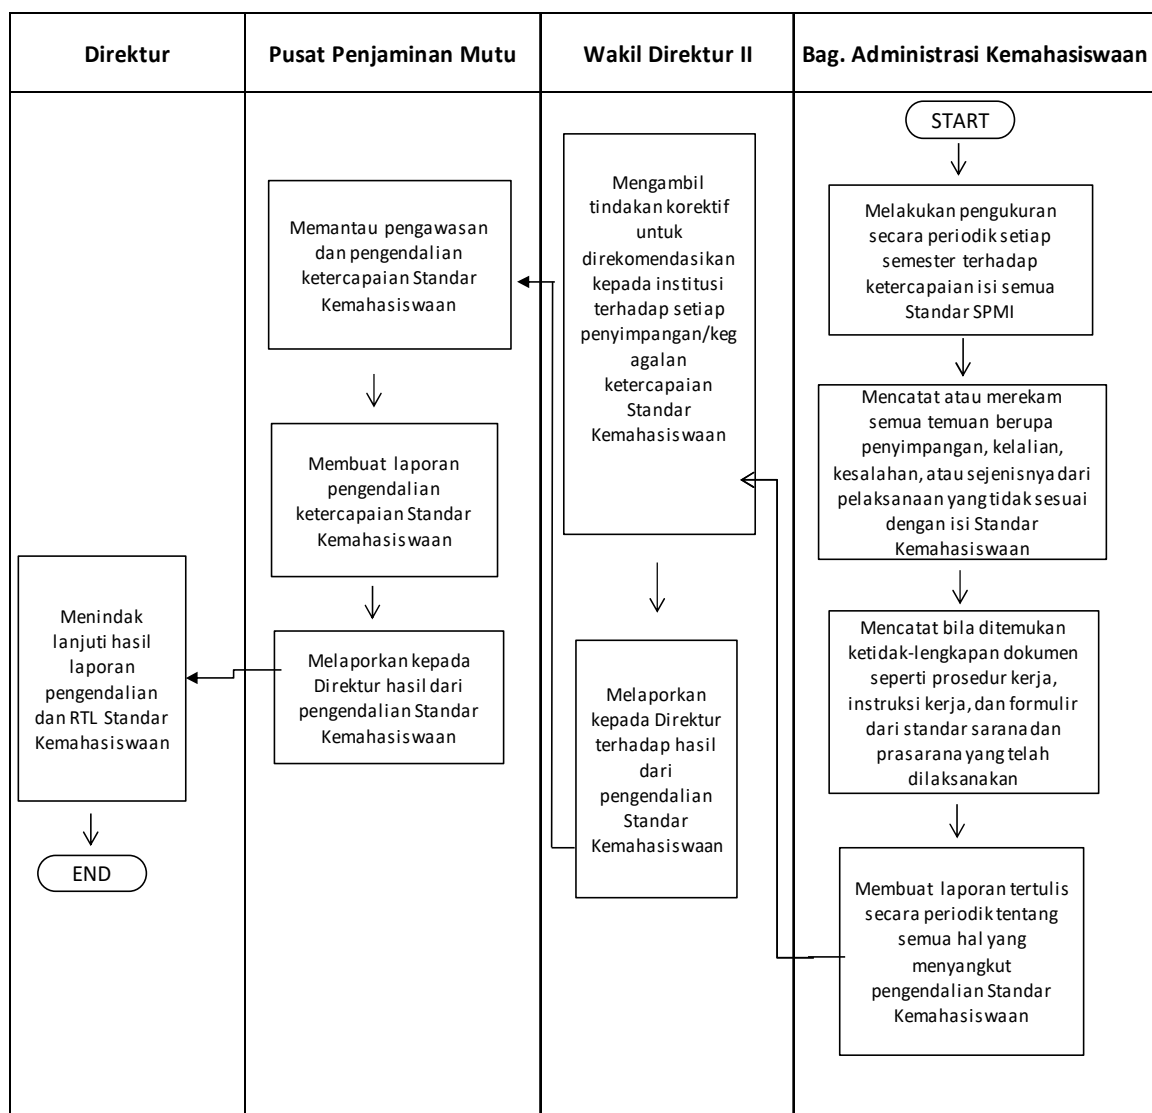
| Direktur | Pusat Penjaminan Mutu | Wakil Direktur II | Bag. Administrasi Kemahasiswaan |
|---|---|---|---|

START

Melakukan pengukuran secara periodik setiap semester terhadap ketercapaian isi semua Standar SPMI

Mencatat atau merekam semua temuan berupa penyimpangan, kelalian, kesalahan, atau sejenisnya dari pelaksanaan yang tidak sesuai dengan isi Standar Kemahasiswaan

Mencatat bila ditemukan ketidak-lengkapan dokumen seperti prosedur kerja, instruksi kerja, dan formulir dari standar sarana dan prasarana yang telah dilaksanakan

Membuat laporan tertulis secara periodik tentang semua hal yang menyangkut pengendalian Standar Kemahasiswaan

Mengambil tindakan korektif untuk direkomendasikan kepada institusi terhadap setiap penyimpangan/kegagalan ketercapaian Standar Kemahasiswaan

Melaporkan kepada Direktur terhadap hasil dari pengendalian Standar Kemahasiswaan

Memantau pengawasan dan pengendalian ketercapaian Standar Kemahasiswaan

Membuat laporan pengendalian ketercapaian Standar Kemahasiswaan

Melaporkan kepada Direktur hasil dari pengendalian Standar Kemahasiswaan

Menindak lanjuti hasil laporan pengendalian dan RTL Standar Kemahasiswaan

END